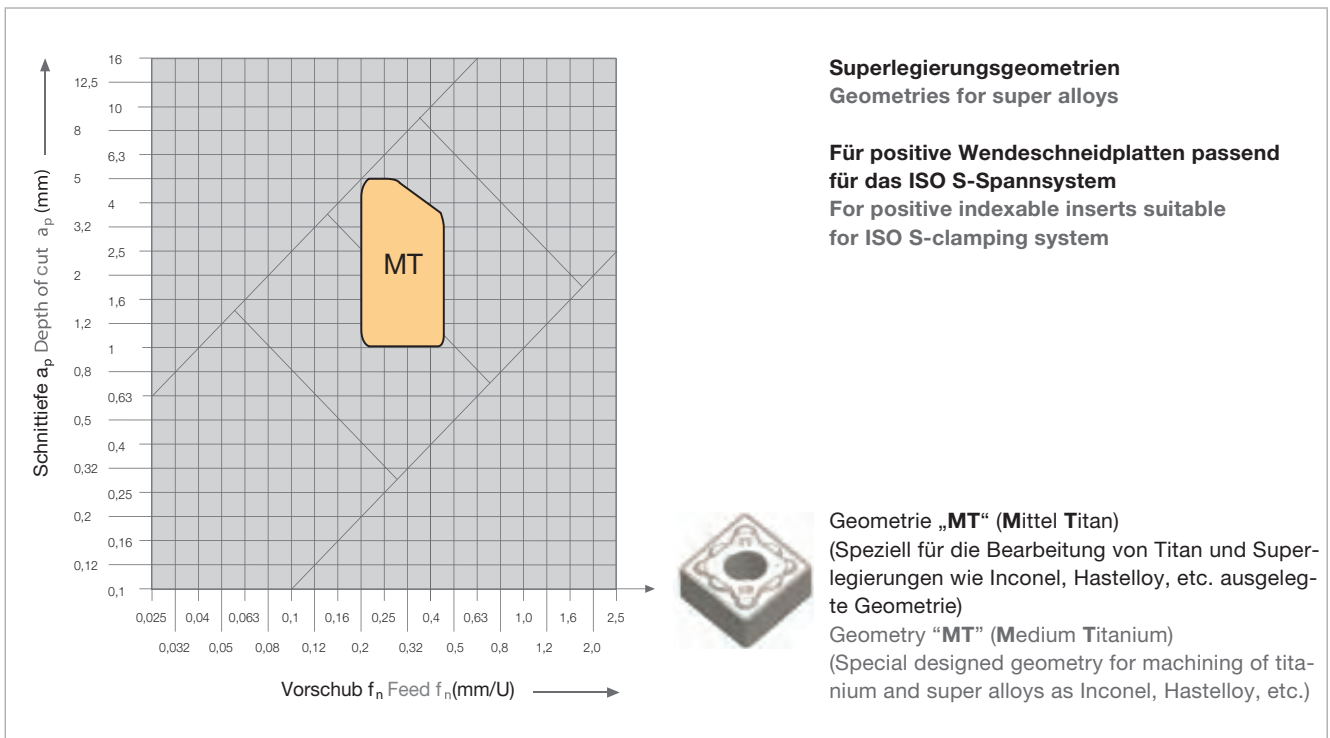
Schnittiefe $a_p$ Depth of cut $a_p$ (mm)

16
12,5
10
8
6,3
5
4
3,2
2,5
2
1,6
1,2
1
0,8
0,63
0,5
0,4
0,32
0,25
0,2
0,16
0,12
0,1

MT

0,025 0,04 0,063 0,1 0,16 0,25 0,4 0,63 1,0 1,6 2,5
0,032 0,05 0,08 0,12 0,2 0,32 0,5 0,8 1,2 2,0

Vorschub $f_n$ Feed $f_n$(mm/U)

**Superlegierungsgeometrien**
**Geometries for super alloys**

**Für positive Wendeschneidplatten passend für das ISO S-Spannsystem**
**For positive indexable inserts suitable for ISO S-clamping system**

Geometrie „**MT**“ (**M**ittel **T**itan)
(Speziell für die Bearbeitung von Titan und Superlegierungen wie Inconel, Hastelloy, etc. ausgelegte Geometrie)
Geometry “**MT**” (**M**edium **T**itanium)
(Special designed geometry for machining of titanium and super alloys as Inconel, Hastelloy, etc.)